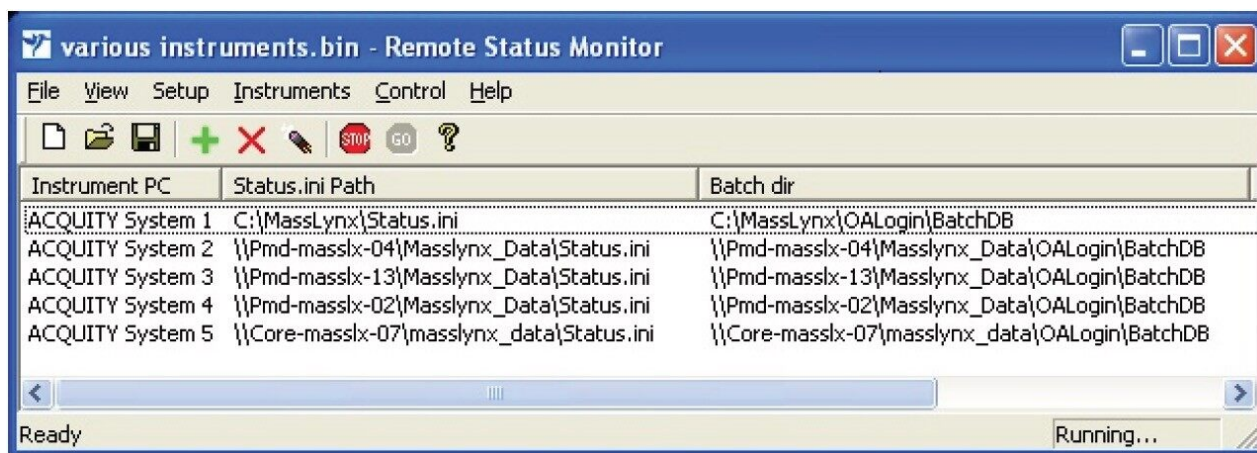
various instruments.bin - Remote Status Monitor

File View Setup Instruments Control Help

STOP GO

| Instrument PC | Status.ini Path | Batch dir |
|---|---|---|
| ACQUITY System 1 | C:\MassLynx\Status.ini | C:\MassLynx\OALogin\BatchDB |
| ACQUITY System 2 | \\Pmd-masslx-04\Masslynx_Data\Status.ini | \\Pmd-masslx-04\Masslynx_Data\OALogin\BatchDB |
| ACQUITY System 3 | \\Pmd-masslx-13\Masslynx_Data\Status.ini | \\Pmd-masslx-13\Masslynx_Data\OALogin\BatchDB |
| ACQUITY System 4 | \\Pmd-masslx-02\Masslynx_Data\Status.ini | \\Pmd-masslx-02\Masslynx_Data\OALogin\BatchDB |
| ACQUITY System 5 | \\Core-masslx-07\masslynx_data\Status.ini | \\Core-masslx-07\masslynx_data\OALogin\BatchDB |

Ready

Running...